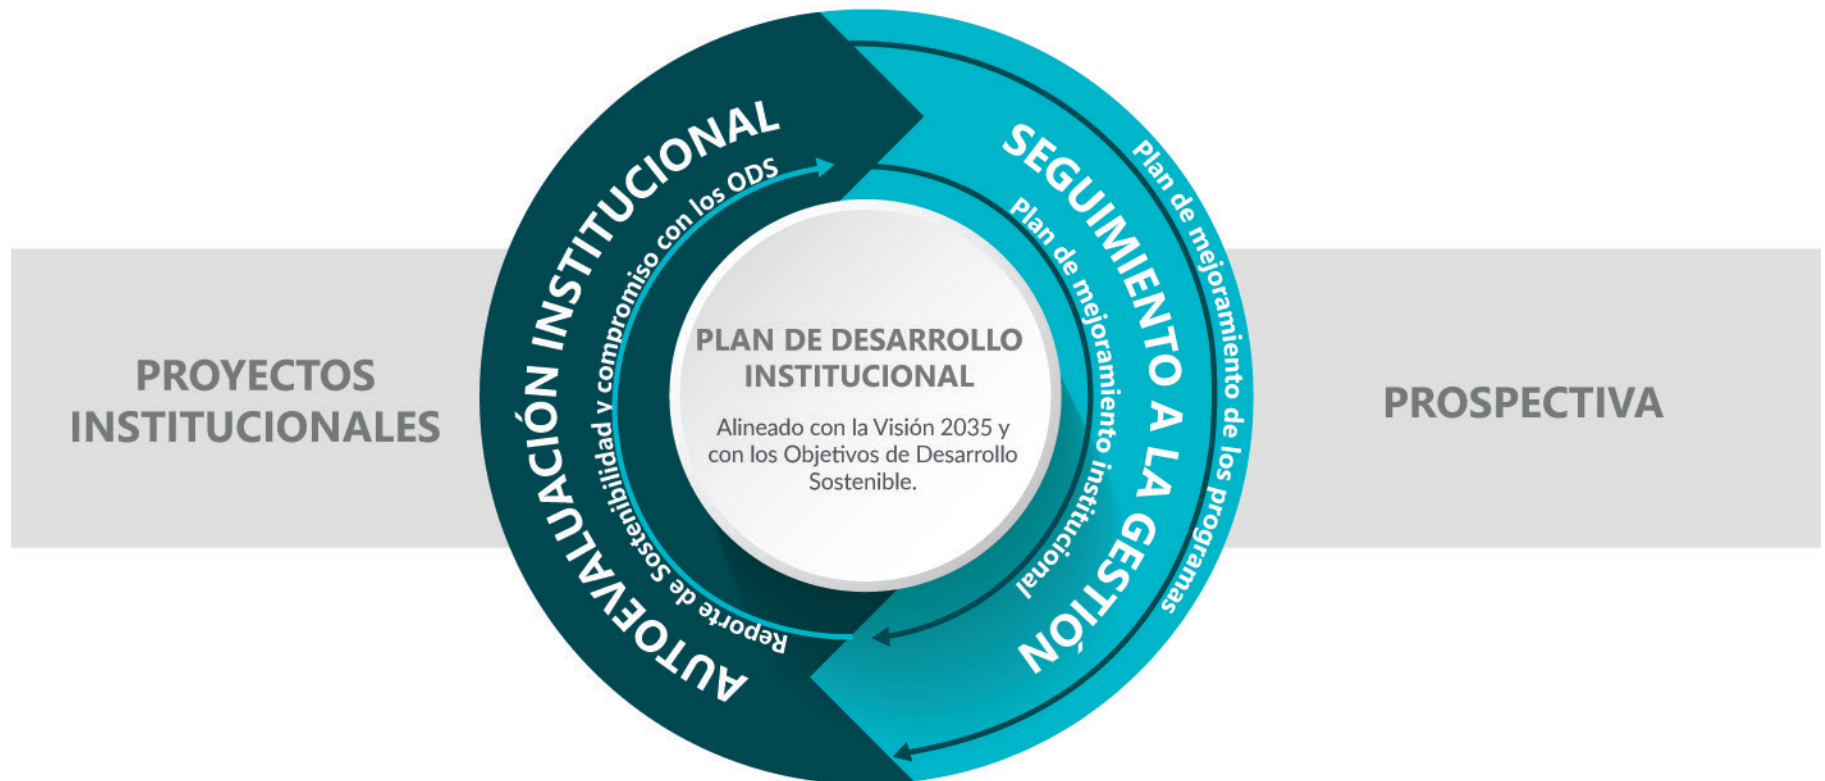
PROYECTOS INSTITUCIONALES

AUTOEVALUACIÓN INSTITUCIONAL

Reporte de Sostenibilidad y compromiso con los ODS

PLAN DE DESARROLLO INSTITUCIONAL

Alineado con la Visión 2035 y con los Objetivos de Desarrollo Sostenible.

SEGUIMIENTO A LA GESTIÓN

Plan de mejoramiento institucional

Plan de mejoramiento de los programas

PROSPECTIVA